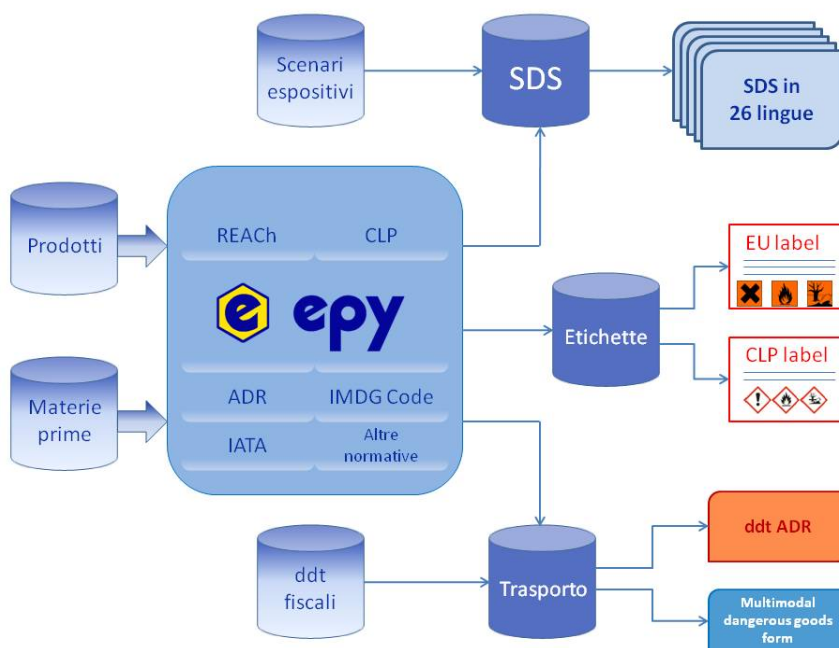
Scenari espositivi

SDS

SDS in 26 lingue

Prodotti

REACh

CLP

epy

ADR

IMDG Code

IATA

Altre normative

Materie prime

Etichette

EU label

CLP label

ddt fiscali

Trasporto

ddt ADR

Multimodal dangerous goods form